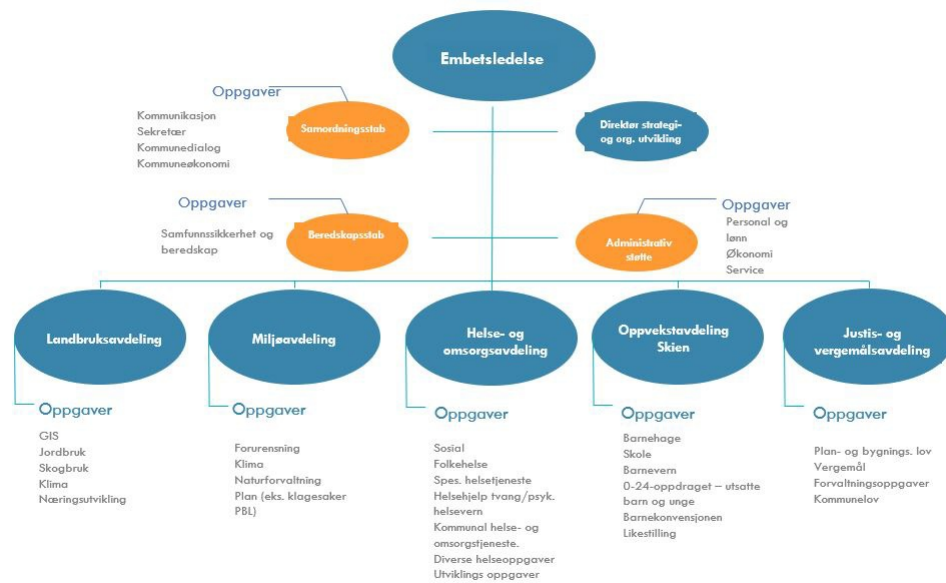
Embetsledelse

Oppgaver

Kommunikasjon
Sekretær
Kommunedialog
Kommuneøkonomi

Samordningsstab

Direktør strategi- og org. utvikling

Oppgaver

Samfunnssikkerhet og beredskap

Beredskapsstab

Administrativ støtte

Oppgaver

Personal og lønn
Økonomi
Service

Landbruksavdeling

Oppgaver

GIS
Jordbruk
Skogbruk
Klima
Næringsutvikling

Miljøavdeling

Oppgaver

Forurensning
Klima
Naturforvaltning
Plan (eks. klagesaker PBL)

Helse- og omsorgsavdeling

Oppgaver

Sosial
Folkehelse
Spes. helsetjeneste
Helsehjelp tvang/psyk. helsevern
Kommunal helse- og omsorgstjeneste.
Diverse helseoppgaver
Utviklings oppgaver

Oppvekstavdeling Skien

Oppgaver

Barnehage
Skole
Barnevern
0-24-oppdraget – utsatte barn og unge
Barnekonvensjonen
Likestilling

Justis- og vergemålsavdeling

Oppgaver

Plan- og bygnings. lov
Vergemål
Forvaltningsoppgaver
Kommunelov